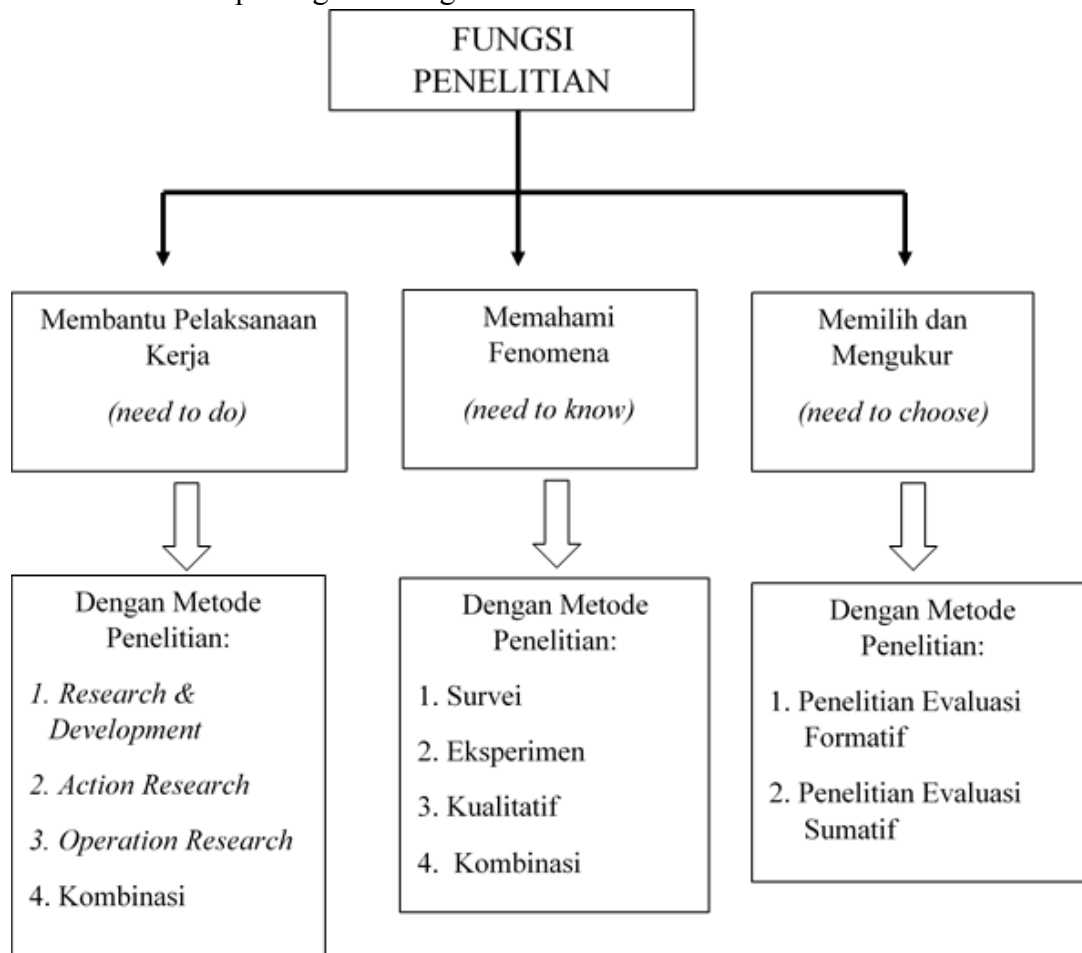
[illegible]

FUNGSI PENELITIAN

Membantu Pelaksanaan Kerja

*(need to do)*

Memahami Fenomena

*(need to know)*

Memilih dan Mengukur

*(need to choose)*

Dengan Metode Penelitian:

*1. Research & Development*

*2. Action Research*

*3. Operation Research*

4. Kombinasi

Dengan Metode Penelitian:

1. Survei

2. Eksperimen

3. Kualitatif

4. Kombinasi

Dengan Metode Penelitian:

1. Penelitian Evaluasi Formatif

2. Penelitian Evaluasi Sumatif